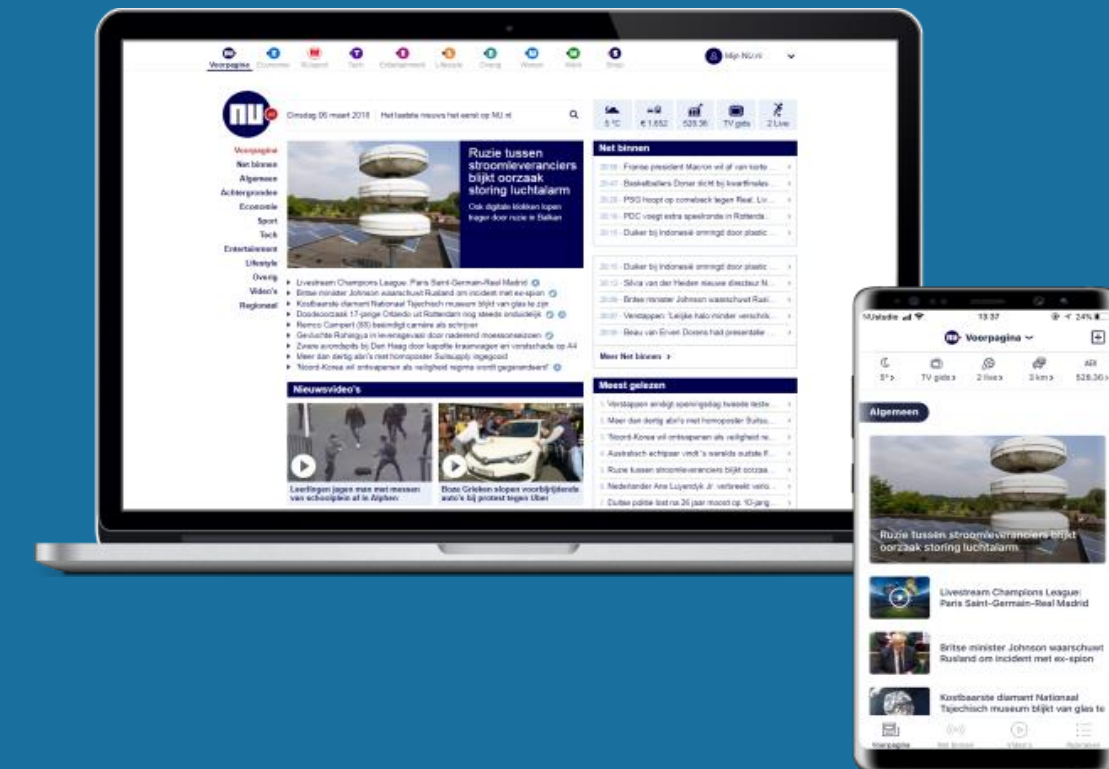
Voorpagina Economie Sport Tech Entertainment Lifestyle Overig Weer Werk Shop

Mijn NU.nl

nu

Dinsdag 06 maart 2018 Het laatste nieuws het eerst op NU.nl

5 °C € 1.652 528.36 TV gids 2 Live

Voorpagina
Net binnen
Algemeen
Achtergronden
Economie
Sport
Tech
Entertainment
Lifestyle
Overig
Video's
Regionaal

Ruzie tussen stroomleveranciers blijkt oorzaak storing luchtalarm

Ook digitale klokken lopen trager door ruzie in Balkan

Livestream Champions League: Paris Saint-Germain-Real Madrid
Britse minister Johnson waarschuwt Rusland om incident met ex-spion
Kostbaarste diamant Nationaal Tsjechisch museum blijkt van glas te zijn
Doodsoorzaak 17-jarige Orlando uit Rotterdam nog steeds onduidelijk
Remco Campert (88) beëindigt carrière als schrijver
Gevluchte Rohingya in levensgevaar door naderend moessonseizoen
Zware avondspits bij Den Haag door kapotte kraanwagen en verdschade op A4
Meer dan dertig abri's met homoposter Sultsupply ingegooid
'Noord-Korea wil ontwapenen als veiligheid regime wordt gegarandeerd'

Nieuwsvideo's

Leerlingen jagen man met messen van schoolplein af in Alphen

Boze Grieken slopen voorbijrijdende auto's bij protest tegen Uber

Net binnen
Franse president Macron wil af van korte...
Basketballers Donar dicht bij kwartfinales...
PSG hoopt op comeback tegen Real. Liv...
PDC voegt extra speelronde in Rotterda...
Duiker bij Indonesië omringd door plastic...

Duiker bij Indonesië omringd door plastic...
Silvia van der Heiden nieuwe directeur N...
Britse minister Johnson waarschuwt Rusl...
Verstappen: 'Leijke halo minder verschi...
Beau van Erven Dorens had presentatie...

Meer Net binnen

Meest gelezen
Verstappen eindigt openingsdag tweede teste...
Meer dan dertig abri's met homoposter Sultsu...
'Noord-Korea wil ontwapenen als veiligheid re...
Australisch echtpaar vindt 's werelds oudste fl...
Ruzie tussen stroomleveranciers blijkt oorzaa...
Nederlander Ane Luyendyk Jr. verbreekt vello...
Duitse politie lost na 26 jaar moord op 10-jarig...

NUstadie 13:37 24%

Voorpagina

5° TV gids 2 lives 3 km 528.36

Algemeen

Ruzie tussen stroomleveranciers blijkt oorzaak storing luchtalarm

Livestream Champions League: Paris Saint-Germain-Real Madrid

Britse minister Johnson waarschuwt Rusland om incident met ex-spion

Kostbaarste diamant Nationaal Tsjechisch museum blijkt van glas te

Voorpagina Net binnen Video's Rubrieken